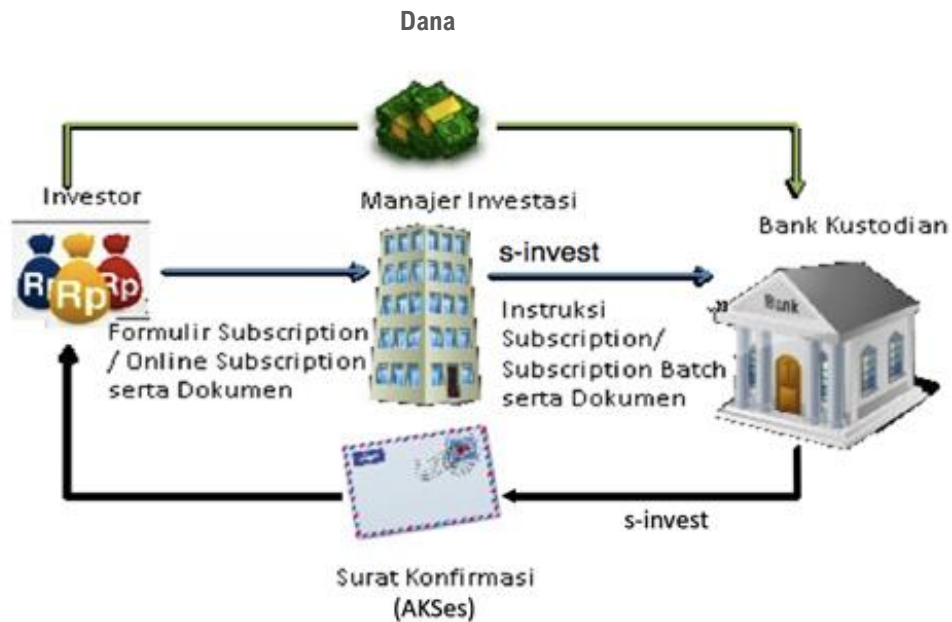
Dana

Investor

Rp Rp Rp

Manajer Investasi

Bank Kustodian

s-invest

Formulir Subscription / Online Subscription serta Dokumen

Instruksi Subscription/ Subscription Batch serta Dokumen

Bank

s-invest

Surat Konfirmasi (AKSes)